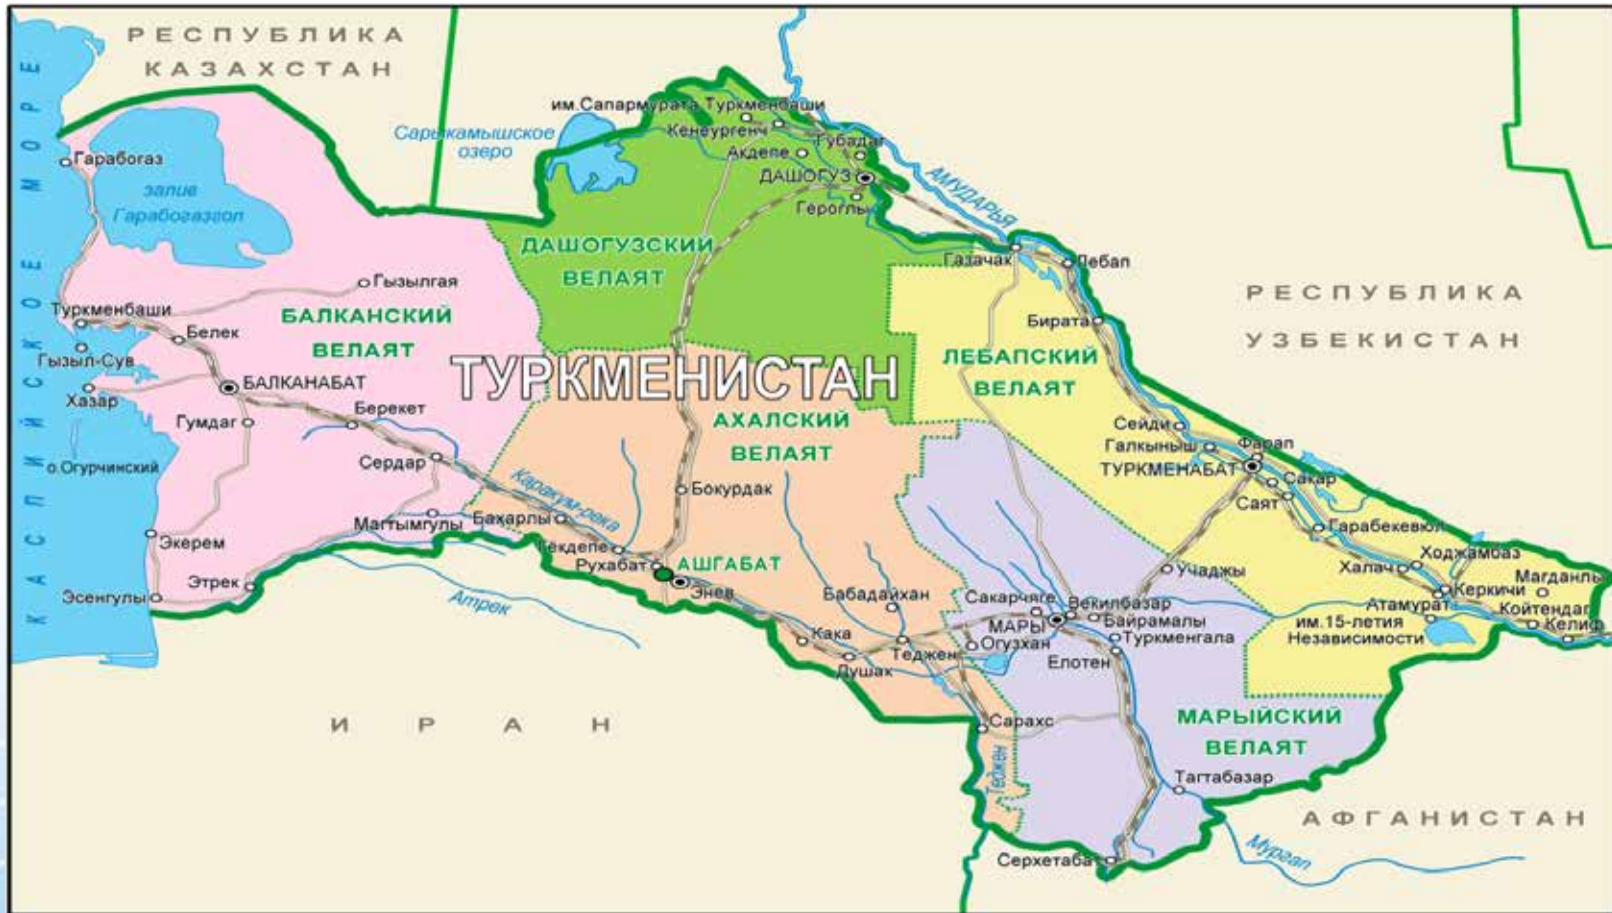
РЕСПУБЛИКА КАЗАХСТАН

КАСПИЙСКОЕ МОРЕ

Гарабогаз

залив Гарабогазгол

Сарыкамышское озеро

им.Сапармурата Туркменбаши

Кенеургенч

Губадаг

Акдепе

ДАШОГУЗ

Героглы

АМУДАРЬЯ

ДАШОГУЗСКИЙ ВЕЛАЯТ

Газачак

Лебап

РЕСПУБЛИКА УЗБЕКИСТАН

Гызылгая

Туркменбаши

Белек

БАЛКАНСКИЙ ВЕЛАЯТ

Гызыл-Сув

БАЛКАНАБАТ

Хазар

ТУРКМЕНИСТАН

Бирата

ЛЕБАПСКИЙ ВЕЛАЯТ

Берекет

Гумдаг

АХАЛСКИЙ ВЕЛАЯТ

о.Огурчинский

Сердар

Сейди

Галкыныш

Фарап

ТУРКМЕНАБАТ

Сакар

Саят

Каракум-река

Бокурдак

Гарабекевюл

Магтымгулы

Бахарлы

Экерем

Гекдепе

Рухабат

АШГАБАТ

Ходжамбаз

Халач

Уч-аджи

Магданлы

Этрек

Энев

Керкичи

Эсенгулы

Атрек

Бабадайхан

Сакарчяге

Векилбазар

Атамурат

Койтендаг

МАРЫ

Байрамалы

им.15-летия Независимости

Келиф

Кака

Огузхан

Туркменгала

Теджен

Душак

Елотен

ИРАН

Сарахс

МАРЫЙСКИЙ ВЕЛАЯТ

Теджен

Тагтабазар

АФГАНИСТАН

Мургап

Серхетабат